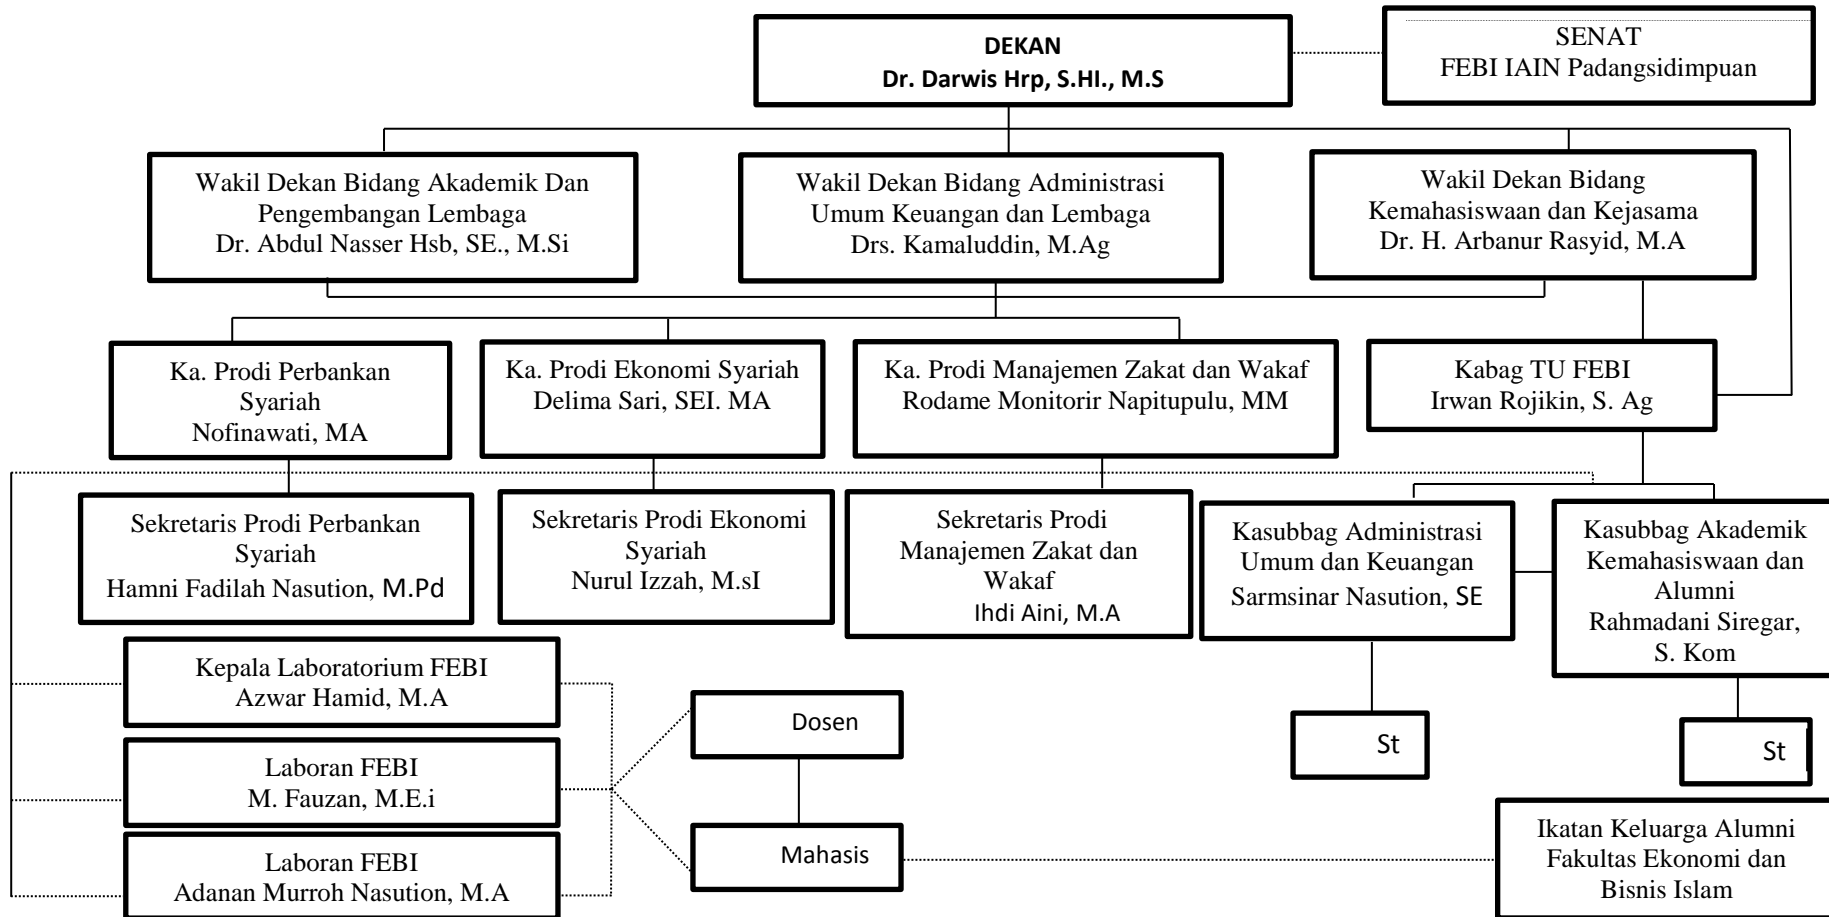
DEKAN
Dr. Darwis Hrp, S.HI., M.S

SENAT
FEBI IAIN Padangsidimpuan

Wakil Dekan Bidang Akademik Dan Pengembangan Lembaga
Dr. Abdul Nasser Hsb, SE., M.Si

Wakil Dekan Bidang Administrasi Umum Keuangan dan Lembaga
Drs. Kamaluddin, M.Ag

Wakil Dekan Bidang Kemahasiswaan dan Kejasama
Dr. H. Arbanur Rasyid, M.A

Ka. Prodi Perbankan Syariah
Nofinawati, MA

Ka. Prodi Ekonomi Syariah
Delima Sari, SEI. MA

Ka. Prodi Manajemen Zakat dan Wakaf
Rodame Monitorir Napitupulu, MM

Kabag TU FEBI
Irwan Rojikin, S. Ag

Sekretaris Prodi Perbankan Syariah
Hamni Fadilah Nasution, M.Pd

Sekretaris Prodi Ekonomi Syariah
Nurul Izzah, M.sI

Sekretaris Prodi Manajemen Zakat dan Wakaf
Ihdi Aini, M.A

Kasubbag Administrasi Umum dan Keuangan
Sarmsinar Nasution, SE

Kasubbag Akademik Kemahasiswaan dan Alumni
Rahmadani Siregar, S. Kom

Kepala Laboratorium FEBI
Azwar Hamid, M.A

Laboran FEBI
M. Fauzan, M.E.i

Laboran FEBI
Adanan Murroh Nasution, M.A

Dosen

Mahasis

St

St

Ikatan Keluarga Alumni Fakultas Ekonomi dan Bisnis Islam